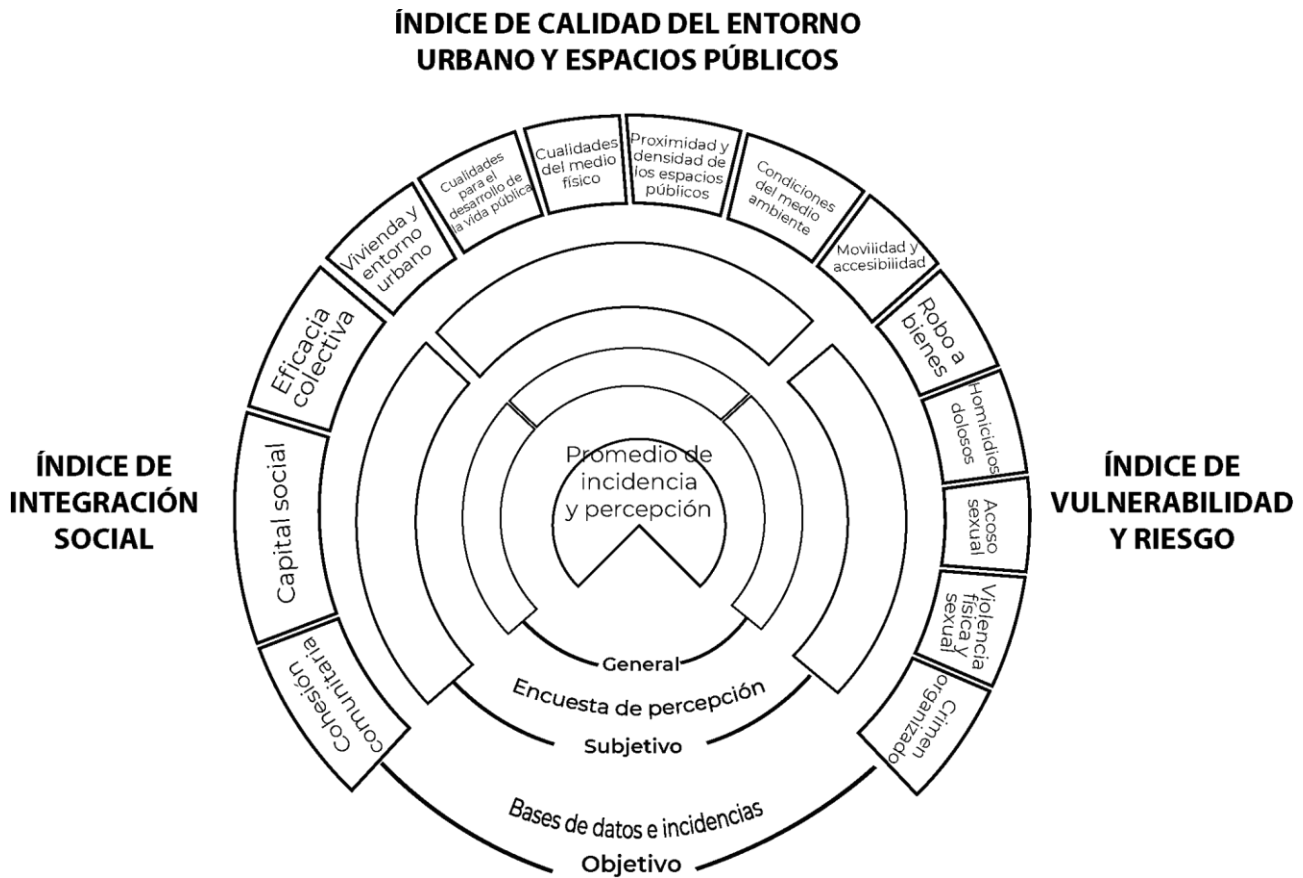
ÍNDICE DE CALIDAD DEL ENTORNO URBANO Y ESPACIOS PÚBLICOS

Vivienda y entorno urbano

Cualidades para el desarrollo de la vida pública

Cualidades del medio físico

Proximidad y densidad de los espacios públicos

Condiciones del medio ambiente

Movilidad y accesibilidad

ÍNDICE DE INTEGRACIÓN SOCIAL

Eficacia colectiva

Capital social

Cohesión comunitaria

ÍNDICE DE VULNERABILIDAD Y RIESGO

Robo a bienes

Homicidios dolosos

Acoso sexual

Violencia física y sexual

Crimen organizado

Promedio de incidencia y percepción

General

Encuesta de percepción

Subjetivo

Bases de datos e incidencias

Objetivo